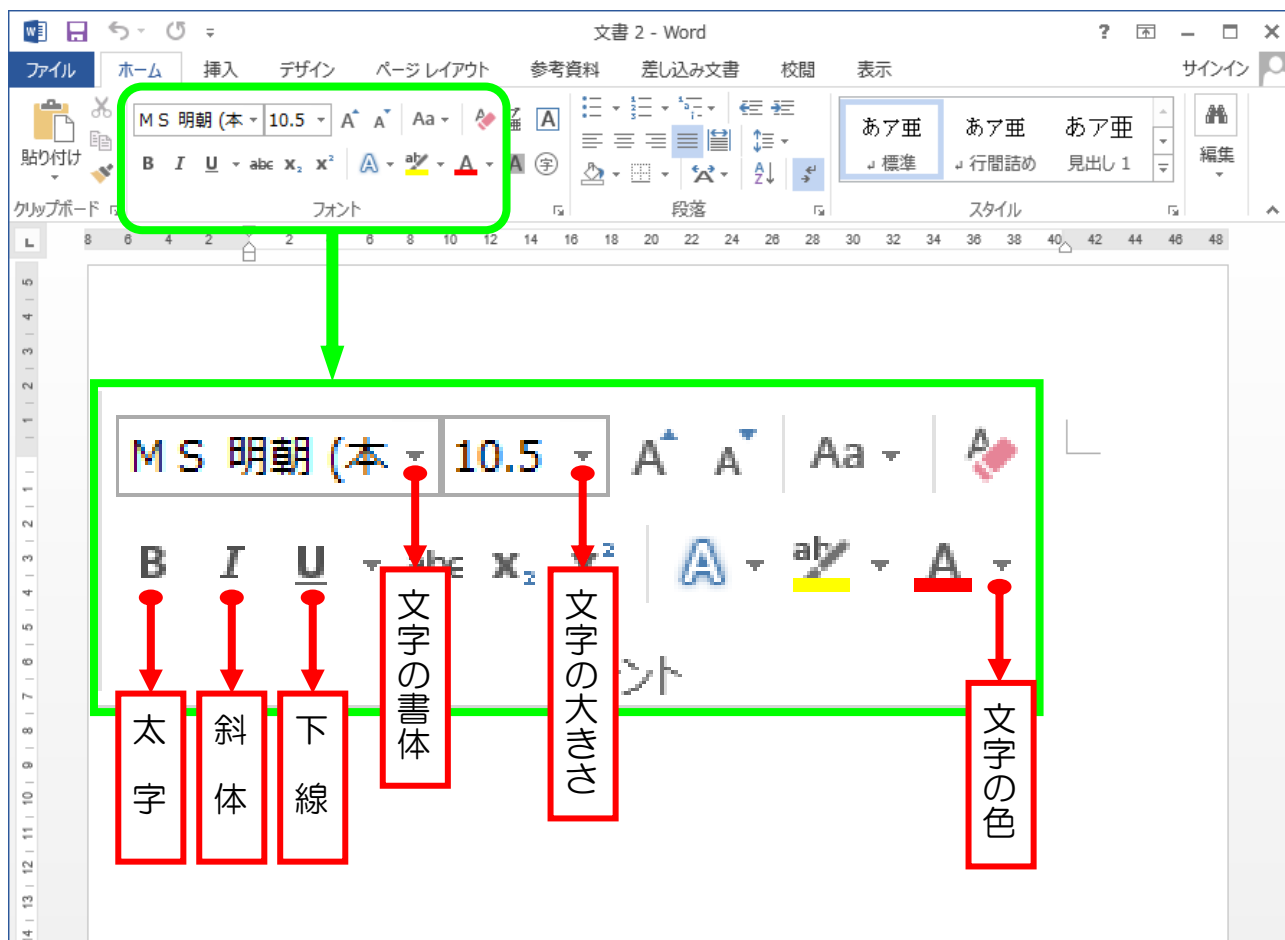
文書 2 - Word

? – □ ×

ファイル　ホーム　挿入　デザイン　ページ レイアウト　参考資料　差し込み文書　校閲　表示　サインイン

貼り付け

クリップボード

ＭＳ 明朝 (本　10.5　Aa

B I U abc $x_2$ $x^2$ A

フォント

段落

あア亜　あア亜　あア亜
↵ 標準　↵ 行間詰め　見出し 1

スタイル

編集

8 6 4 2 2 6 8 10 12 14 16 18 20 22 24 26 28 30 32 34 36 38 40 42 44 46 48

ＭＳ 明朝 (本　10.5　A A　Aa

B　I　U　abc　$x_2$　$x^2$　A　ab　A

ント

太字

斜体

下線

文字の書体

文字の大きさ

文字の色